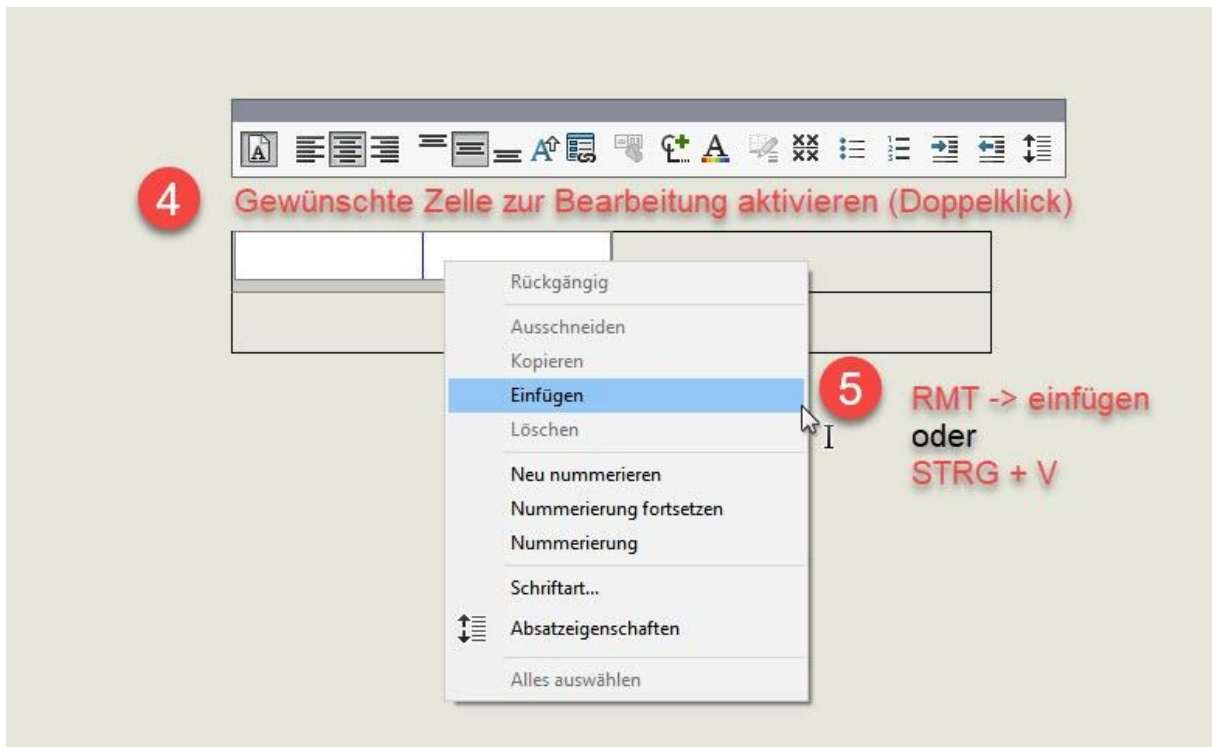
4 Gewünschte Zelle zur Bearbeitung aktivieren (Doppelklick)

Rückgängig

Ausschneiden

Kopieren

Einfügen

Löschen

Neu nummerieren

Nummerierung fortsetzen

Nummerierung

Schriftart...

Absatzeigenschaften

Alles auswählen

5 RMT -> einfügen
oder
STRG + V